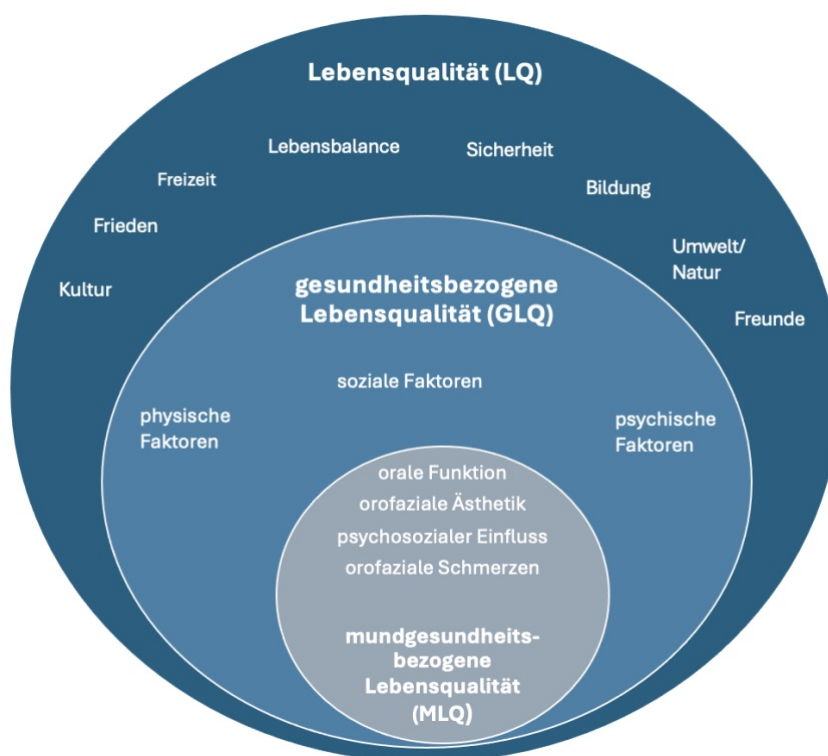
Lebensqualität (LQ)

Lebensbalance

Sicherheit

Freizeit

Bildung

Frieden

Umwelt/
Natur

Kultur

Freunde

gesundheitsbezogene Lebensqualität (GLQ)

soziale Faktoren

physische Faktoren

psychische Faktoren

orale Funktion

orofaziale Ästhetik

psychosozialer Einfluss

orofaziale Schmerzen

mundgesundheitsbezogene Lebensqualität (MLQ)